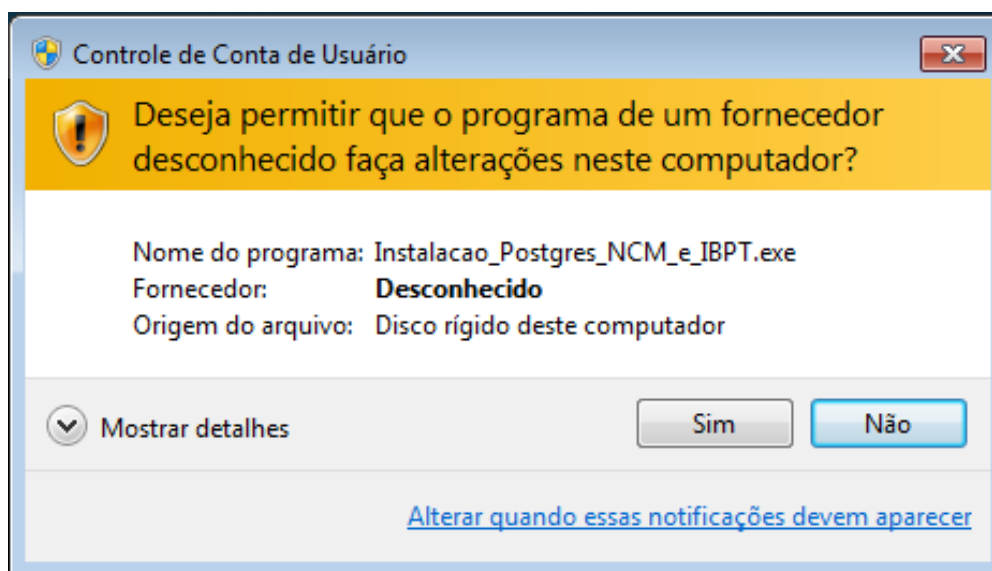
Controle de Conta de Usuário

Deseja permitir que o programa de um fornecedor desconhecido faça alterações neste computador?

Nome do programa: Instalacao_Postgres_NCM_e_IBPT.exe
Fornecedor: **Desconhecido**
Origem do arquivo: Disco rígido deste computador

Mostrar detalhes

Sim

Não

Alterar quando essas notificações devem aparecer